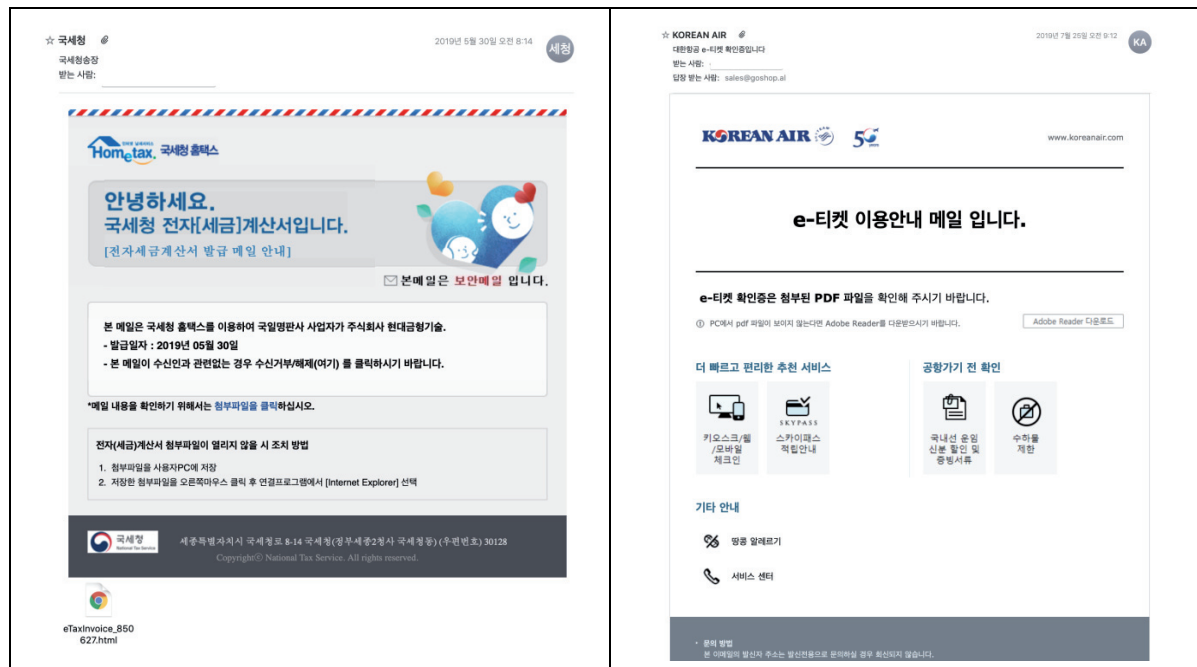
☆ 국세청

2019년 5월 30일 오전 8:14

세청

국세청송장
받는 사람:

Hometax 국세청 홈택스

안녕하세요.
국세청 전자[세금]계산서입니다.
[전자세금계산서 발급 메일 안내]

본메일은 보안메일 입니다.

본 메일은 국세청 홈택스를 이용하여 국일명판사 사업자가 주식회사 현대금형기술.
- 발급일자 : 2019년 05월 30일
- 본 메일이 수신인과 관련없는 경우 수신거부/해제(여기) 를 클릭하시기 바랍니다.

*메일 내용을 확인하기 위해서는 첨부파일을 클릭하십시오.

전자(세금)계산서 첨부파일이 열리지 않을 시 조치 방법
1. 첨부파일을 사용자PC에 저장
2. 저장한 첨부파일을 오른쪽마우스 클릭 후 연결프로그램에서 [Internet Explorer] 선택

국세청 National Tax Service

세종특별자치시 국세청로 8-14 국세청(정부세종2청사 국세청동) (우편번호) 30128
Copyright© National Tax Service. All rights reserved.

eTaxInvoice_850627.html

☆ KOREAN AIR

2019년 7월 25일 오전 9:13

KA

대한항공 e-티켓 확인증입니다
받는 사람:
답장 받는 사람: sales@goshop.al

KOREAN AIR 50

www.koreanair.com

e-티켓 이용안내 메일 입니다.

e-티켓 확인증은 첨부된 PDF 파일을 확인해 주시기 바랍니다.

ⓘ PC에서 pdf 파일이 보이지 않는다면 Adobe Reader를 다운받으시기 바랍니다.

Adobe Reader 다운로드

더 빠르고 편리한 추천 서비스

키오스크/웹/모바일 체크인

SKYPASS
스카이패스 적립안내

공항가기 전 확인

국내선 운임 신분 할인 및 증빙서류

수하물 제한

기타 안내

땡큐 알레르기

서비스 센터

• 문의 방법
본 이메일의 발신자 주소는 발신전용으로 문의하실 경우 회신되지 않습니다.